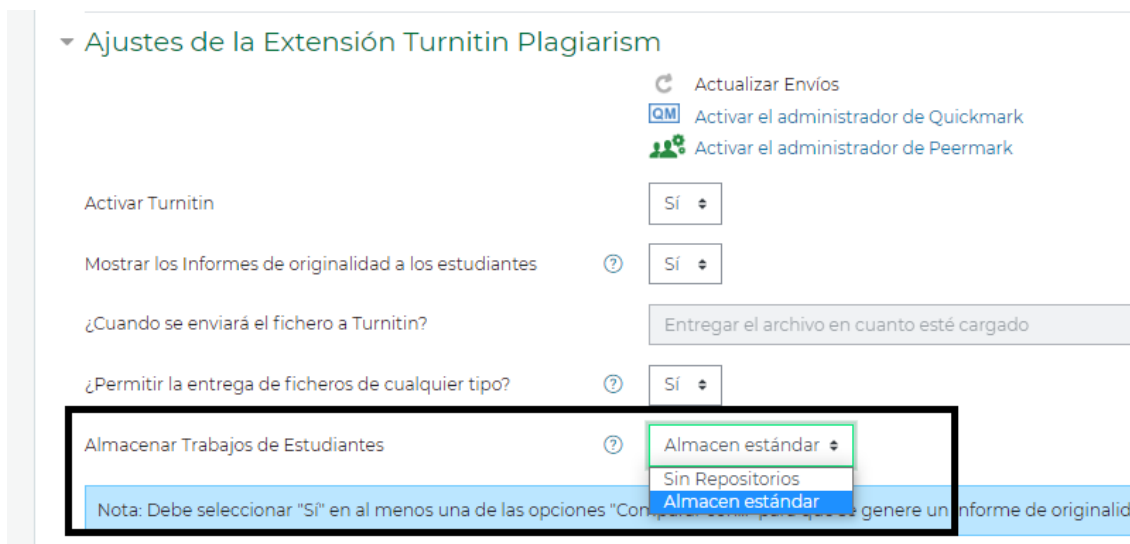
Ajustes de la Extensión Turnitin Plagiarism

Actualizar Envíos
QM Activar el administrador de Quickmark
Activar el administrador de Peermark

Activar Turnitin
Sí

Mostrar los Informes de originalidad a los estudiantes
Sí

¿Cuando se enviará el fichero a Turnitin?
Entregar el archivo en cuanto esté cargado

¿Permitir la entrega de ficheros de cualquier tipo?
Sí

Almacenar Trabajos de Estudiantes
Almacen estándar
Sin Repositorios
Almacen estándar

Nota: Debe seleccionar "Sí" en al menos una de las opciones "Com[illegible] para que se genere un informe de originalid